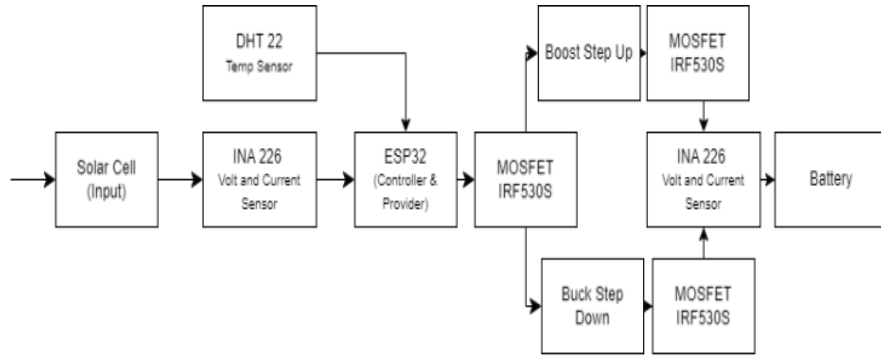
DHT 22
Temp Sensor

Boost Step Up

MOSFET IRF530S

Solar Cell (Input)

INA 226
Volt and Current Sensor

ESP32
(Controller & Provider)

MOSFET IRF530S

INA 226
Volt and Current Sensor

Battery

Buck Step Down

MOSFET IRF530S